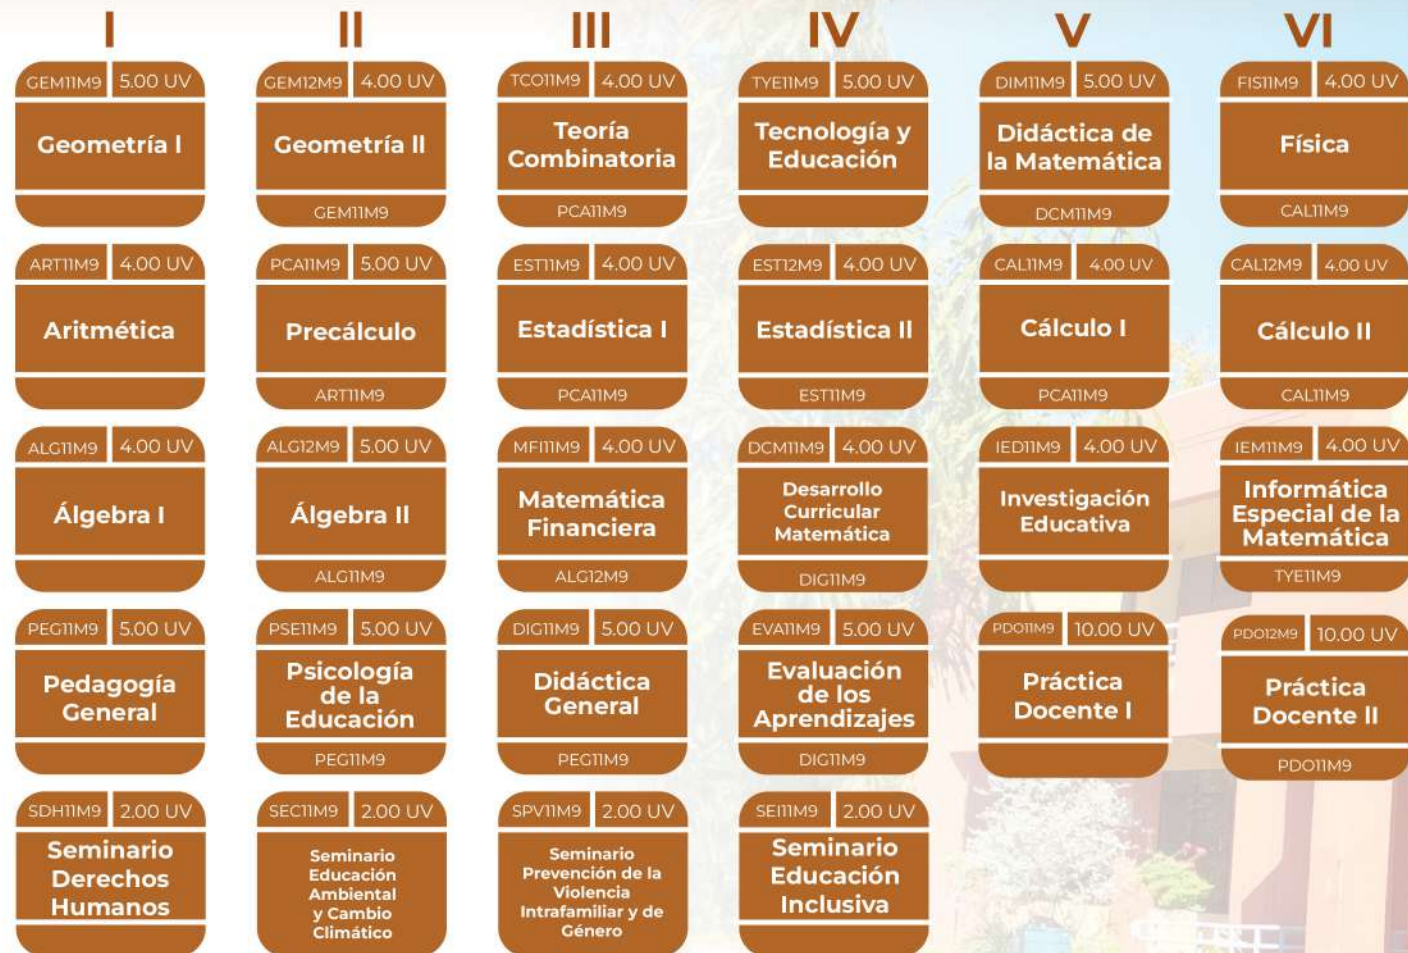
I

GEM11M9 5.00 UV
Geometría I

ART11M9 4.00 UV
Aritmética

ALG11M9 4.00 UV
Álgebra I

PEG11M9 5.00 UV
Pedagogía General

SDH11M9 2.00 UV
Seminario Derechos Humanos

II

GEM12M9 4.00 UV
Geometría II
GEM11M9

PCA11M9 5.00 UV
Precálculo
ART11M9

ALG12M9 5.00 UV
Álgebra II
ALG11M9

PSE11M9 5.00 UV
Psicología de la Educación
PEG11M9

SEC11M9 2.00 UV
Seminario Educación Ambiental y Cambio Climático

III

TCO11M9 4.00 UV
Teoría Combinatoria
PCA11M9

EST11M9 4.00 UV
Estadística I
PCA11M9

MFI11M9 4.00 UV
Matemática Financiera
ALG12M9

DIG11M9 5.00 UV
Didáctica General
PEG11M9

SPV11M9 2.00 UV
Seminario Prevención de la Violencia Intrafamiliar y de Género

IV

TYE11M9 5.00 UV
Tecnología y Educación

EST12M9 4.00 UV
Estadística II
EST11M9

DCM11M9 4.00 UV
Desarrollo Curricular Matemática
DIG11M9

EVA11M9 5.00 UV
Evaluación de los Aprendizajes
DIG11M9

SEI11M9 2.00 UV
Seminario Educación Inclusiva

V

DIM11M9 5.00 UV
Didáctica de la Matemática
DCM11M9

CAL11M9 4.00 UV
Cálculo I
PCA11M9

IED11M9 4.00 UV
Investigación Educativa

PDO11M9 10.00 UV
Práctica Docente I

VI

FIS11M9 4.00 UV
Física
CAL11M9

CAL12M9 4.00 UV
Cálculo II
CAL11M9

IEM11M9 4.00 UV
Informática Especial de la Matemática
TYE11M9

PDO12M9 10.00 UV
Práctica Docente II
PDO11M9